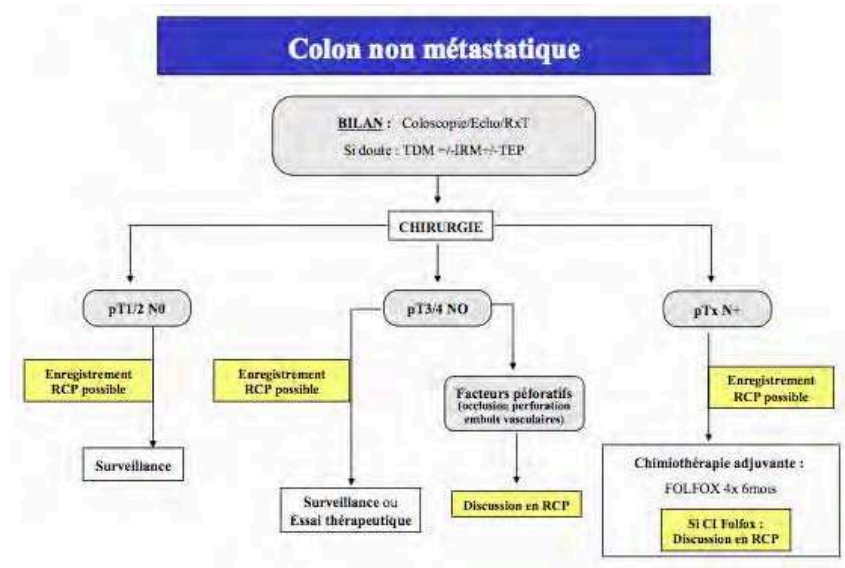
Colon non métastatique

BILAN : Coloscopie/Echo/RxT
Si doute : TDM +/-IRM+/-TEP

CHIRURGIE

pT1/2 N0

pT3/4 NO

pTx N+

Enregistrement RCP possible

Surveillance

Enregistrement RCP possible

Surveillance ou Essai thérapeutique

Facteurs péjoratifs (occlusion perforation embols vasculaires)

Discussion en RCP

Enregistrement RCP possible

Chimiothérapie adjuvante :
FOLFOX 4x 6mois

Si CI Folfox : Discussion en RCP